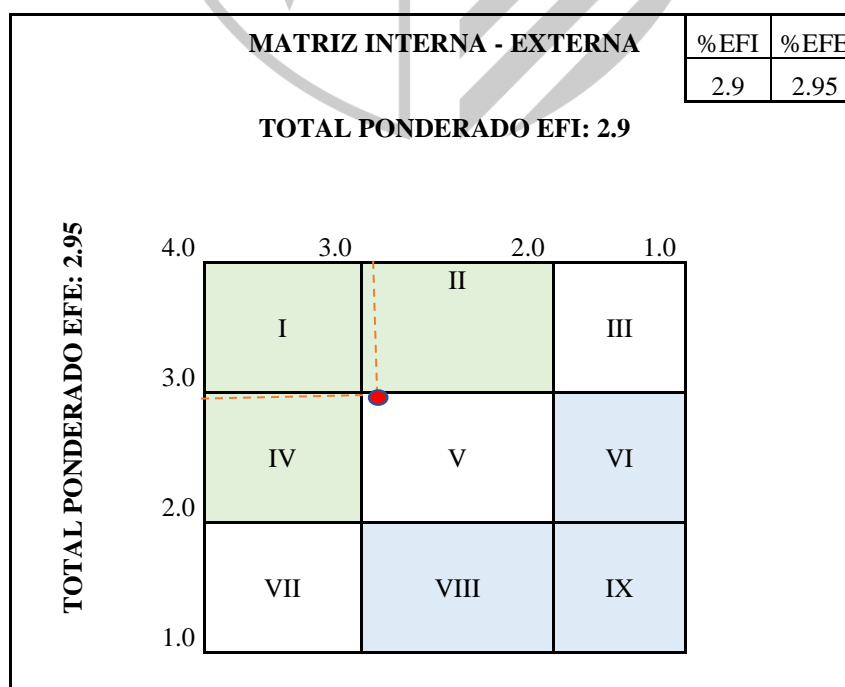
MATRIZ INTERNA - EXTERNA

| %EFI | %EFE |
|---|---|
| 2.9 | 2.95 |

TOTAL PONDERADO EFI: 2.9

TOTAL PONDERADO EFE: 2.95

4.0 3.0 2.0 1.0

3.0
2.0
1.0

| I | II | III |
|---|---|---|
| IV | V | VI |
| VII | VIII | IX |